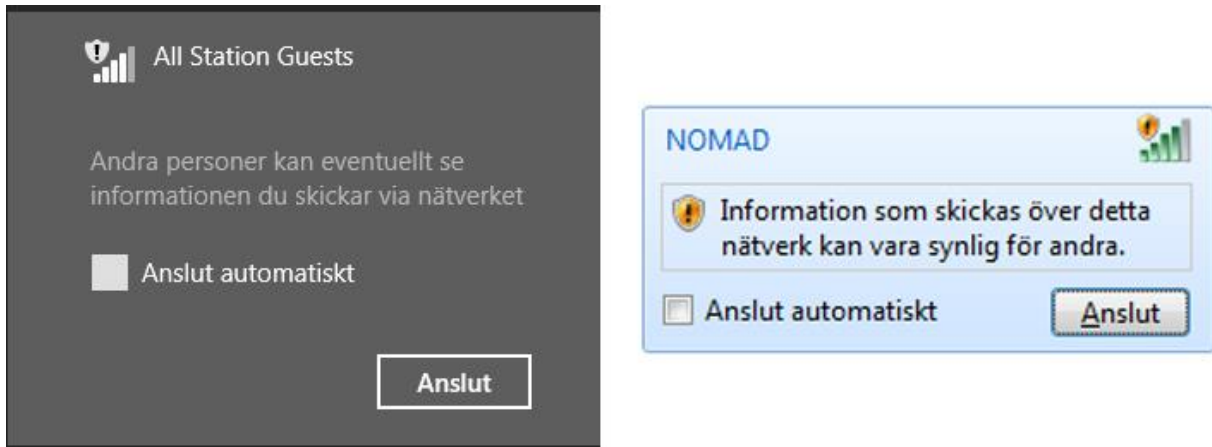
All Station Guests

Andra personer kan eventuellt se informationen du skickar via nätverket

Anslut automatiskt

Anslut

NOMAD

Information som skickas över detta nätverk kan vara synlig för andra.

Anslut automatiskt

Anslut